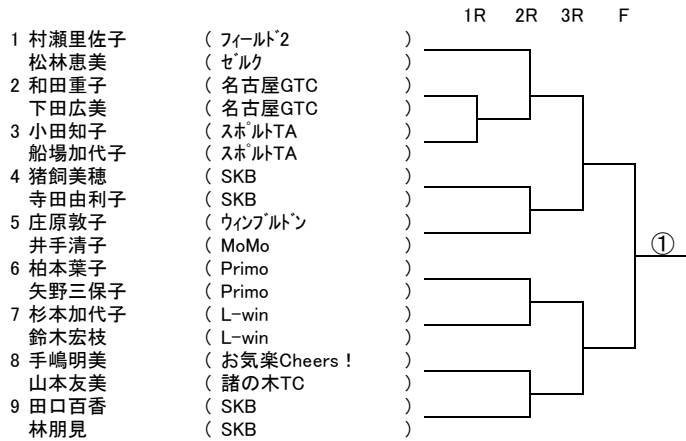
1R 2R 3R F

1 村瀬里佐子 ( ﾌｨｰﾙﾄﾞ2 )
松林恵美 ( ｾﾞﾙｸ )
2 和田重子 ( 名古屋GTC )
下田広美 ( 名古屋GTC )
3 小田知子 ( ｽﾎﾟﾙﾄTA )
船場加代子 ( ｽﾎﾟﾙﾄTA )
4 猪飼美穂 ( SKB )
寺田由利子 ( SKB )
5 庄原敦子 ( ｳｨﾝﾌﾞﾙﾄﾞﾝ )
井手清子 ( MoMo )
6 柏本葉子 ( Primo )
矢野三保子 ( Primo )
7 杉本加代子 ( L-win )
鈴木宏枝 ( L-win )
8 手嶋明美 ( お気楽Cheers！ )
山本友美 ( 諸の木TC )
9 田口百香 ( SKB )
林朋見 ( SKB )

①